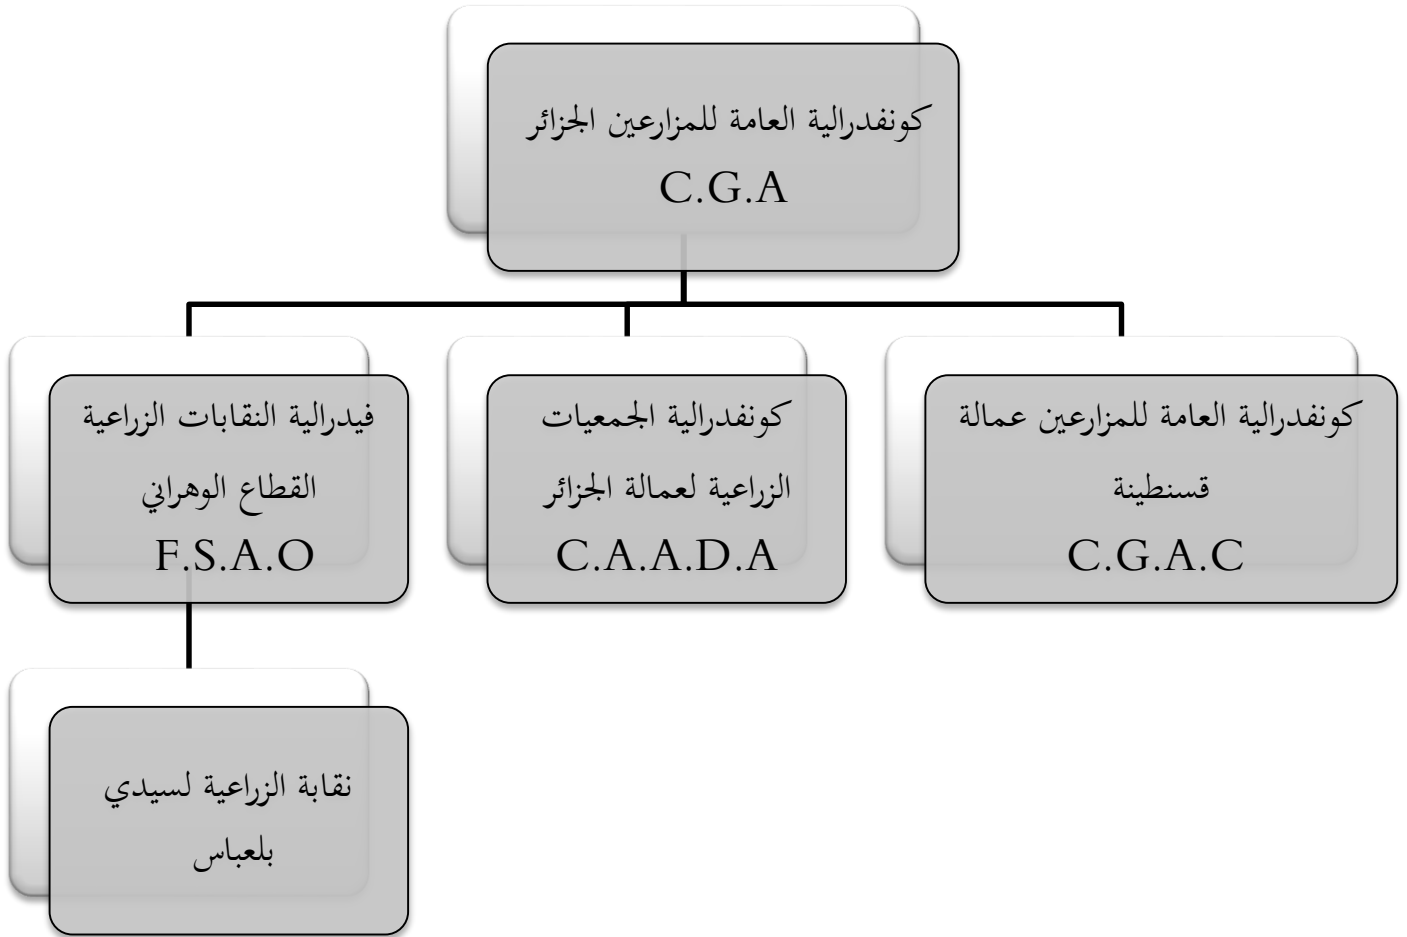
كونفدرالية العامة للمزارعين الجزائر
C.G.A

كونفدرالية العامة للمزارعين عمالة قسنطينة
C.G.A.C

كونفدرالية الجمعيات الزراعية لعمالة الجزائر
C.A.A.D.A

فيدرالية النقابات الزراعية القطاع الوهراني
F.S.A.O

نقابة الزراعية لسيدي بلعباس